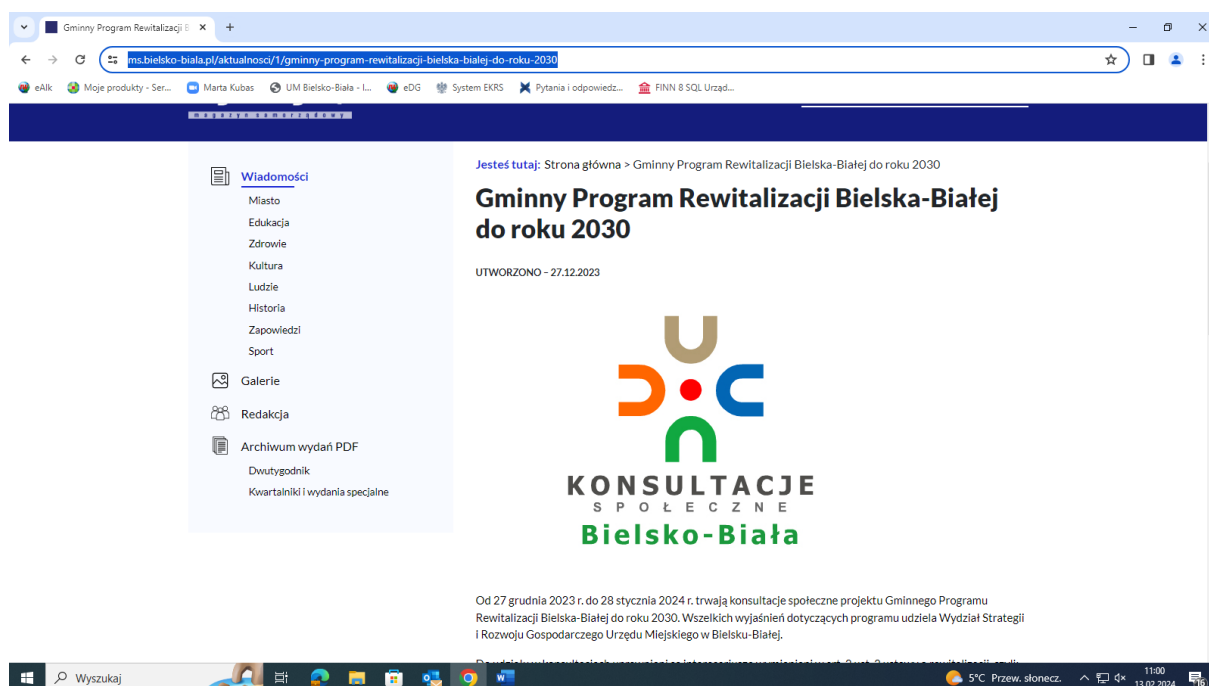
Gminny Program Rewitalizacji B ×

+

ms.bielsko-biala.pl/aktualnosci/1/gminny-program-rewitalizacji-bielska-bialej-do-roku-2030

eAlk | Moje produkty - Ser... | Marta Kubas | UM Bielsko-Biała - I... | eDG | System EKRS | Pytania i odpowiedz... | FINN 8 SQL Urząd...

magazyn samorządowy

Wiadomości
Miasto
Edukacja
Zdrowie
Kultura
Ludzie
Historia
Zapowiedzi
Sport
Galerie
Redakcja
Archiwum wydań PDF
Dwutygodnik
Kwartalniki i wydania specjalne

Jesteś tutaj: Strona główna > Gminny Program Rewitalizacji Bielska-Białej do roku 2030

Gminny Program Rewitalizacji Bielska-Białej do roku 2030

UTWORZONO – 27.12.2023

KONSULTACJE
SPOŁECZNE
Bielsko-Biała

Od 27 grudnia 2023 r. do 28 stycznia 2024 r. trwają konsultacje społeczne projektu Gminnego Programu Rewitalizacji Bielska-Białej do roku 2030. Wszelkich wyjaśnień dotyczących programu udziela Wydział Strategii i Rozwoju Gospodarczego Urzędu Miejskiego w Bielsku-Białej.

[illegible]

Wyszukaj

5°C Przew. słonecz.

11:00
13.02.2024